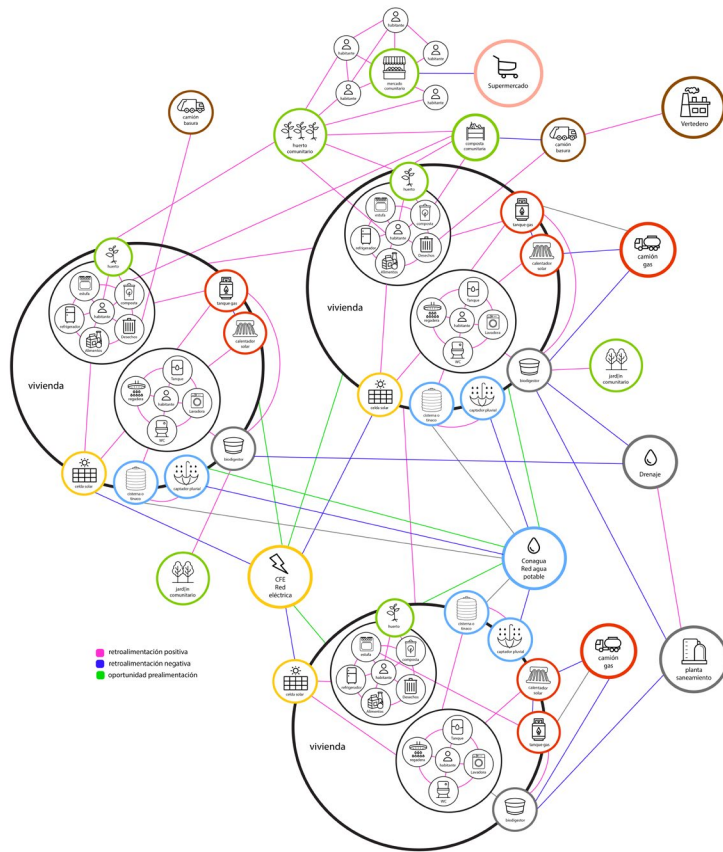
habitante
habitante
habitante
mercado comunitario
habitante
habitante
Supermercado
camión basura
Vertedero
huerto comunitario
composta comunitaria
camión basura
huerto
estufa
composta
refrigerador
habitante
alimentos
Desechos
tanque gas
camión gas
calentador solar
vivienda
Tanque
regadera
habitante
Lavadora
WC
biodigestor
jardín comunitario
celda solar
cisterna o tinaco
captador pluvial
huerto
estufa
habitante
composta
refrigerador
alimentos
Desechos
tanque gas
calentador solar
vivienda
Tanque
regadera
habitante
Lavadora
WC
biodigestor
Drenaje
celda solar
cisterna o tinaco
captador pluvial
Conagua Red agua potable
jardín comunitario
CFE Red eléctrica
retroalimentación positiva
retroalimentación negativa
oportunidad prealimentación
huerto
estufa
habitante
composta
refrigerador
alimentos
Desechos
cisterna o tinaco
captador pluvial
celda solar
calentador solar
camión gas
tanque gas
planta saneamiento
vivienda
Tanque
regadera
habitante
Lavadora
WC
biodigestor